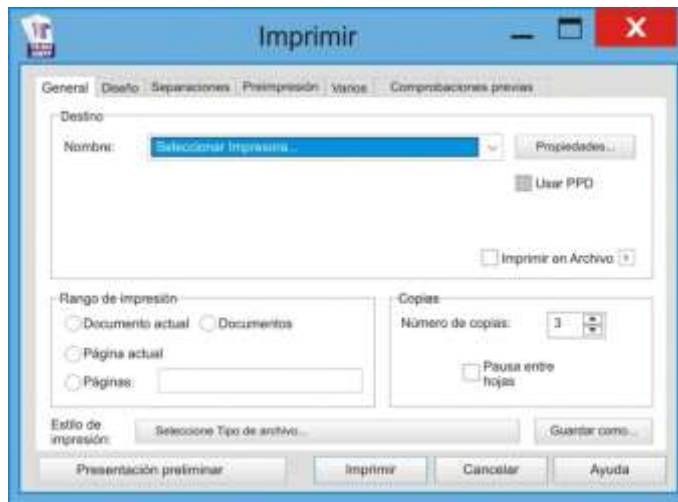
Imprimir

General | Diseño | Separaciones | Preimpresión | Varios | Comprobaciones previas

Destino

Nombre: Seleccionar Impresora... | Propiedades...

Usar PPD

Imprimir en Archivo

Rango de impresión

Documento actual

Documentos

Página actual

Páginas:

Copias

Número de copias: 3

Pausa entre hojas

Estilo de impresión: Seleccione Tipo de archivo... | Guardar como...

Presentación preliminar | Imprimir | Cancelar | Ayuda